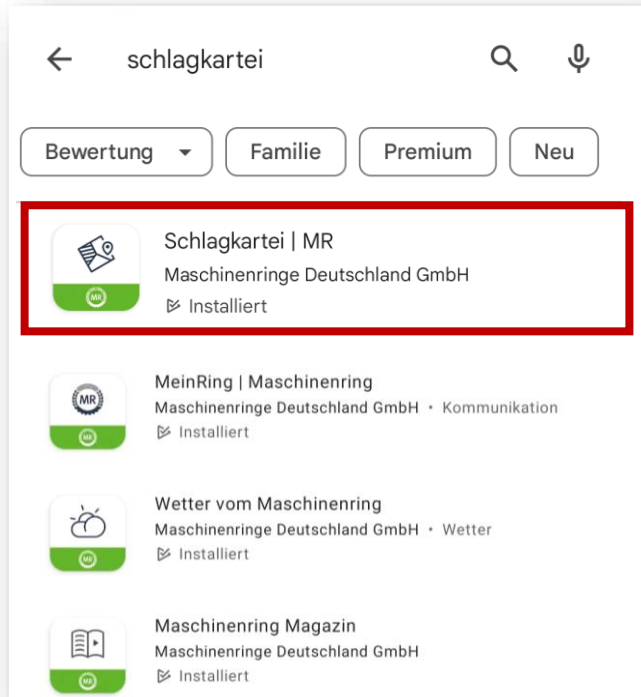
schlagkartei

Bewertung

Familie

Premium

Neu

MR

Schlagkartei | MR
Maschinenringe Deutschland GmbH
Installiert

MR

MR

MeinRing | Maschinenring
Maschinenringe Deutschland GmbH • Kommunikation
Installiert

MR

Wetter vom Maschinenring
Maschinenringe Deutschland GmbH • Wetter
Installiert

MR

Maschinenring Magazin
Maschinenringe Deutschland GmbH
Installiert